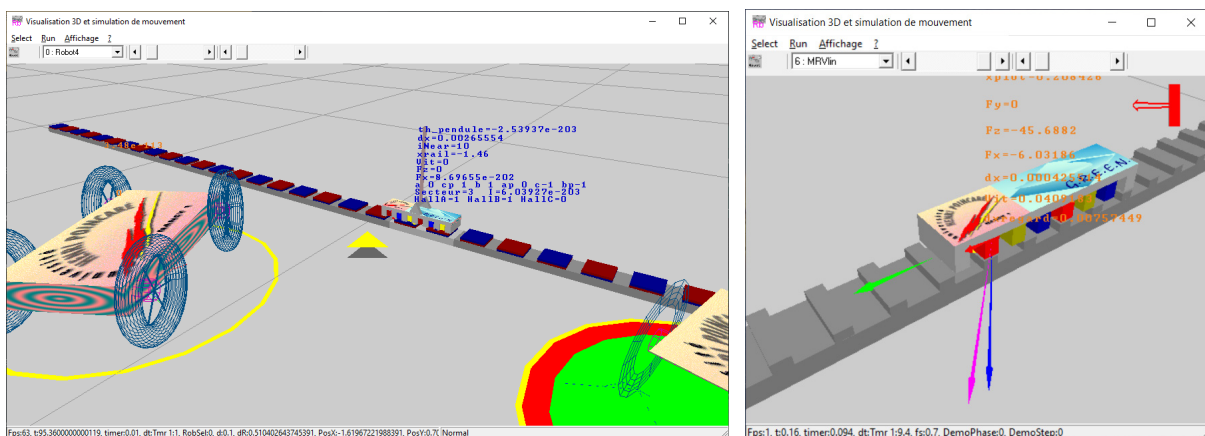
Visualisation 3D et simulation de mouvement

Select Run Affichage ?

0 : Robot4

th_pendule=-2.53937e-203
dx=0.00265554
iNear=10
xrail=-1.46
Vit=0
Fz=0
Fx=8.69655e-202
a 0 cp 1 b 1 ap 0 c-1 bp-1
Secteur=3 I=6.03927e-203
HallA=1 HallB=1 HallC=0

Fps:63, t:95.3600000000119, timer:0.01, dt:Tmr 1:1, RobSel:0, d:0.1, dR:0.510402643745391, PosX:-1.61967221988391, PosY:0.7( Normal

Visualisation 3D et simulation de mouvement

Select Run Affichage ?

6 : MRVlin

xpiot=0.208426
Fy=0
Fz=-45.6882
Fx=-6.03186
dx=0.00042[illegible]
Vit=0.0409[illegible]
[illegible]rd=0.00757449

Fps:1, t:0.16, timer:0.094, dt:Tmr 1:9.4, fs:0.7, DemoPhase:0, DemoStep:0